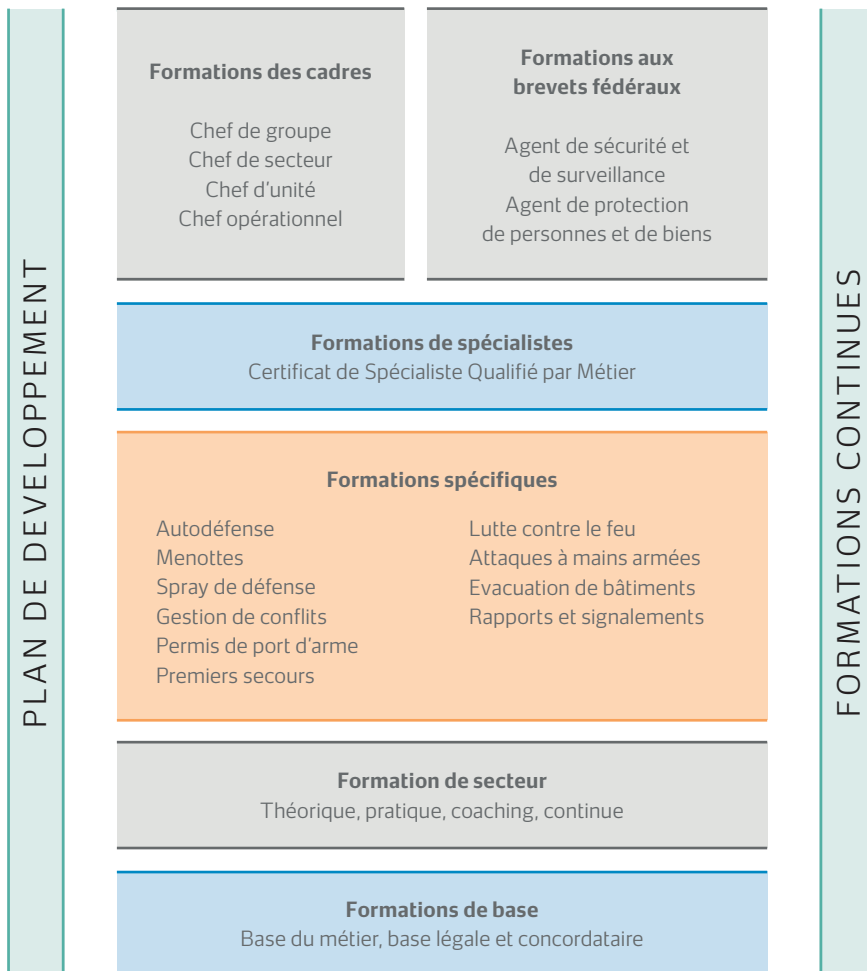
PLAN DE DEVELOPPEMENT

Formations des cadres

Chef de groupe
Chef de secteur
Chef d'unité
Chef opérationnel

Formations aux brevets fédéraux

Agent de sécurité et de surveillance
Agent de protection de personnes et de biens

Formations de spécialistes
Certificat de Spécialiste Qualifié par Métier

Formations spécifiques

Autodéfense
Menottes
Spray de défense
Gestion de conflits
Permis de port d'arme
Premiers secours

Lutte contre le feu
Attaques à mains armées
Evacuation de bâtiments
Rapports et signalements

Formation de secteur
Théorique, pratique, coaching, continue

Formations de base
Base du métier, base légale et concordataire

FORMATIONS CONTINUES